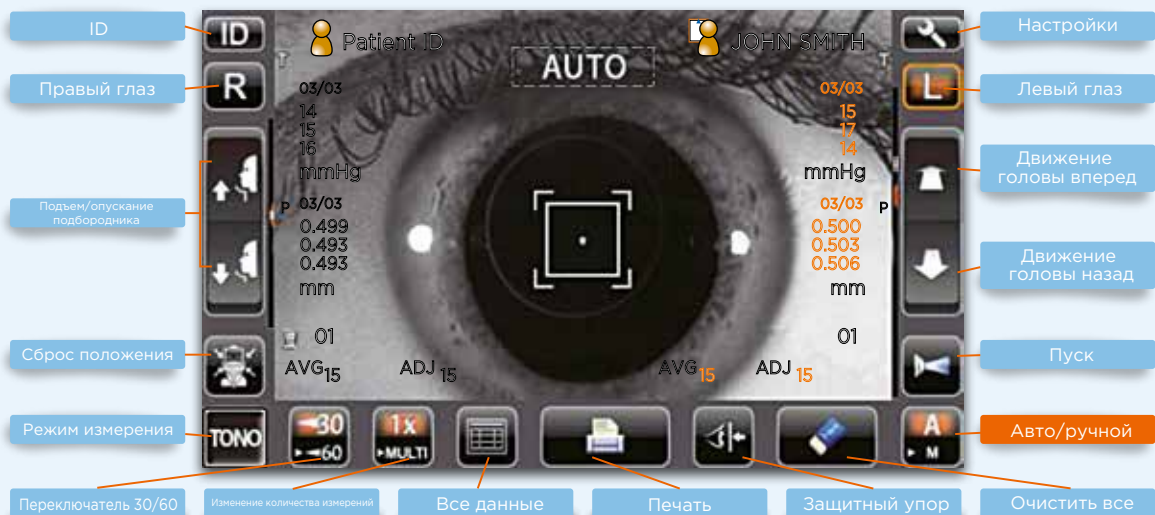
ID

Правый глаз

Подъем/опускание подбородника

Сброс положения

Режим измерения

Переключатель 30/60

Изменение количества измерений

Все данные

Печать

Защитный упор

Очистить все

Авто/ручной

Пуск

Движение головы назад

Движение головы вперед

Левый глаз

Настройки

ID

Patient ID

AUTO

JOHN SMITH

R

L

03/03
14
15
16
mmHg

P 03/03
0.499
0.493
0.493
mm

01

AVG 15

ADJ 15

03/03
15
17
14
mmHg

03/03 P
0.500
0.503
0.506
mm

01

AVG 15

ADJ 15

TONO

30
60

1x
MULTI

A
M